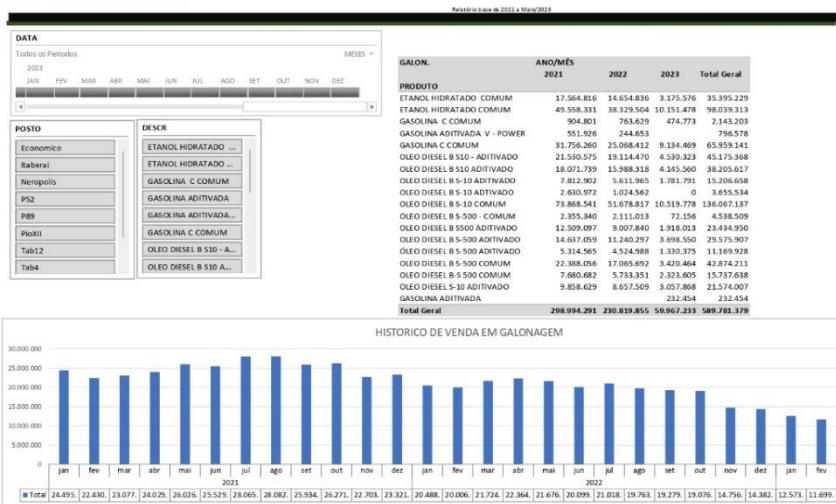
Relatório base de 2021 a Maio/2023

DATA

Todos os Períodos

MESES

2023

JAN FEV MAR ABR MAI JUN JUL AGO SET OUT NOV DEZ

POSTO

Economico
Itaberai
Neropolis
PS2
P89
PioXII
Tab12
Tab4

DESCR

ETANOL HIDRATADO ...
ETANOL HIDRATADO ...
GASOLINA C COMUM
GASOLINA ADITIVADA
GASOLINA ADITIVADA...
GASOLINA C COMUM
OLEO DIESEL B S10 - A...
OLEO DIESEL B S10 A...

| GALON. | ANO/MÊS | | | |
|---|---|---|---|---|
| PRODUTO | 2021 | 2022 | 2023 | Total Geral |
| ETANOL HIDRATADO COMUM | 17.564.816 | 14.654.836 | 3.175.576 | 35.395.229 |
| ETANOL HIDRATADO COMUM | 49.558.331 | 38.329.504 | 10.151.478 | 98.039.313 |
| GASOLINA C COMUM | 904.801 | 763.629 | 474.773 | 2.143.203 |
| GASOLINA ADITIVADA V - POWER | 551.926 | 244.653 | | 796.578 |
| GASOLINA C COMUM | 31.756.260 | 25.068.412 | 9.134.469 | 65.959.141 |
| OLEO DIESEL B S10 - ADITIVADO | 21.530.575 | 19.114.470 | 4.530.323 | 45.175.368 |
| OLEO DIESEL B S10 ADITIVADO | 18.071.739 | 15.988.318 | 4.145.560 | 38.205.617 |
| OLEO DIESEL B S-10 ADITIVADO | 7.812.902 | 5.611.965 | 1.781.791 | 15.206.658 |
| OLEO DIESEL B S-10 ADITIVADO | 2.630.972 | 1.024.562 | 0 | 3.655.534 |
| OLEO DIESEL B S-10 COMUM | 73.868.541 | 51.678.817 | 10.519.778 | 136.067.137 |
| OLEO DIESEL B S-500 - COMUM | 2.355.340 | 2.111.013 | 72.156 | 4.538.509 |
| OLEO DIESEL B S500 ADITIVADO | 12.509.097 | 9.007.840 | 1.918.013 | 23.434.950 |
| OLEO DIESEL B S-500 ADITIVADO | 14.637.059 | 11.240.297 | 3.698.550 | 29.575.907 |
| OLEO DIESEL B S-500 ADITIVADO | 5.314.565 | 4.524.988 | 1.330.375 | 11.169.928 |
| OLEO DIESEL B S-500 COMUM | 22.388.056 | 17.065.692 | 3.420.464 | 42.874.211 |
| OLEO DIESEL B S-500 COMUM | 7.680.682 | 5.733.351 | 2.323.605 | 15.737.638 |
| OLEO DIESEL S-10 ADITIVADO | 9.858.629 | 8.657.509 | 3.057.868 | 21.574.007 |
| GASOLINA ADITIVADA | | | 232.454 | 232.454 |
| Total Geral | 298.994.291 | 230.819.855 | 59.967.233 | 589.781.379 |

HISTORICO DE VENDA EM GALONAGEM

30.000.000
25.000.000
20.000.000
15.000.000
10.000.000
5.000.000
0

jan fev mar abr mai jun jul ago set out nov dez jan fev mar abr mai jun jul ago set out nov dez jan fev

2021 2022

Total | 24.495. | 22.430. | 23.077. | 24.029. | 26.026. | 25.529. | 28.065. | 28.082. | 25.934. | 26.271. | 22.703. | 23.321. | 20.488. | 20.006. | 21.724. | 22.364. | 21.676. | 20.099. | 21.018. | 19.763. | 19.279. | 19.076. | 14.756. | 14.382. | 12.573. | 11.699.